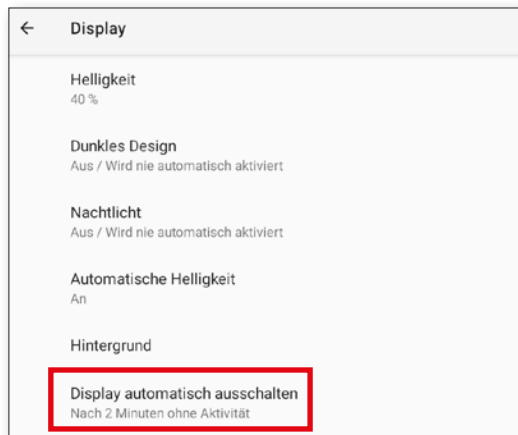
← Display

Helligkeit
40 %

Dunkles Design
Aus / Wird nie automatisch aktiviert

Nachtlicht
Aus / Wird nie automatisch aktiviert

Automatische Helligkeit
An

Hintergrund

Display automatisch ausschalten
Nach 2 Minuten ohne Aktivität